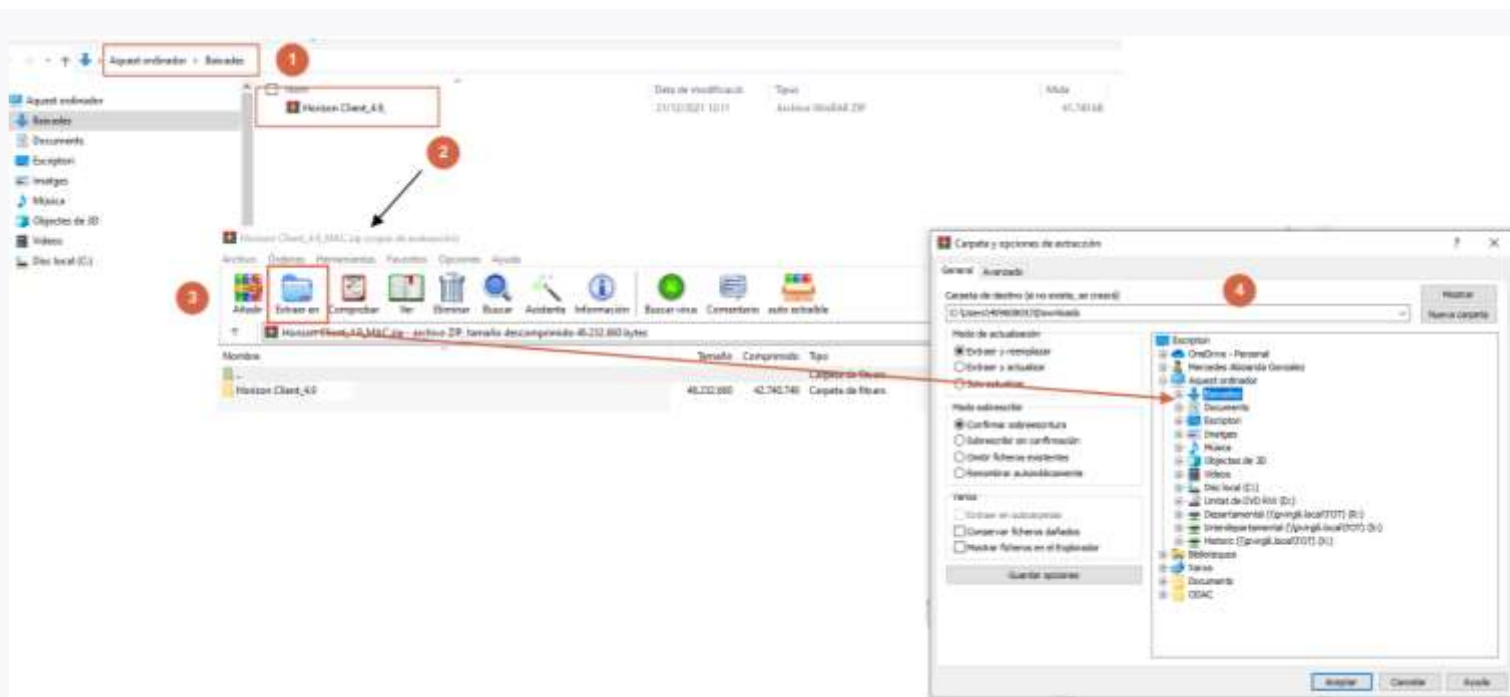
Aquest ordinador > Baixades

1

Aquest ordinador
Baixades
Documents
Escriptori
Imatges
Música
Objectes de 3D
Vídeos
Disc local (C:)

Nom
Horizon Client_4.9_
Data de modificació
21/12/2021 10:11
Tipus
Archivo WinRAR ZIP
Mida
41.745 KB

2

Horizon Client_4.9_MAC.zip (copia de evaluación)
Archivo Órdenes Herramientas Favoritos Opciones Ayuda

3

Añadir Extraer en Comprobar Ver Eliminar Buscar Asistente Información Buscar virus Comentario auto extraíble

Horizon Client_4.9_MAC.zip - archivo ZIP, tamaño descomprimido 46.232.860 bytes

Nombre | Tamaño | Comprimido | Tipo
.. | | | Carpeta de ficheros
Horizon Client_4.9 | 46.232.860 | 42.740.740 | Carpeta de ficheros

Carpeta y opciones de extracción
? X
General Avanzado

4

Carpeta de destino (si no existe, se creará)
C:\Users\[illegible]\Downloads
Mostrar
Nueva carpeta

Modo de actualización
Extraer y reemplazar
Extraer y actualizar
Solo actualizar

Modo sobrescritura
Confirmar sobrescritura
Sobrescribir sin confirmación
Omitir ficheros existentes
Renombrar automáticamente

Varios
Extraer en subcarpetas
Conservar ficheros dañados
Mostrar ficheros en el Explorador

Guardar opciones

Escriptori
OneDrive - Personal
Mercedes Albiñana Gonzalez
Aquest ordinador
Baixades
Documents
Escriptori
Imatges
Música
Objectes de 3D
Vídeos
Disc local (C:)
Unitat de DVD-RW (D:)
Departamental ([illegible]) (R:)
Interdepartamental ([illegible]) (S:)
Historic ([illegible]) (H:)
Biblioteques
Xarxa
Documents
ODAC

Aceptar Cancelar Ayuda